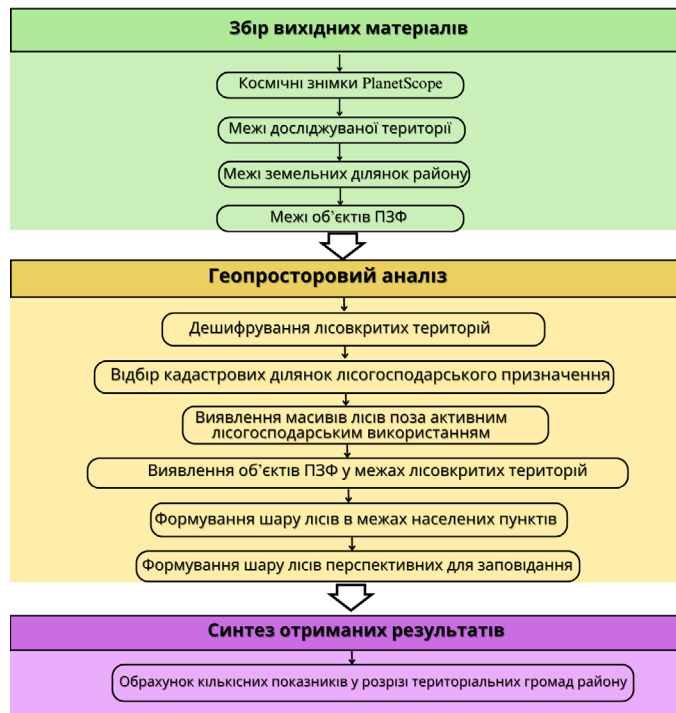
Збір вихідних матеріалів

Космічні знімки PlanetScope

Межі досліджуваної території

Межі земельних ділянок району

Межі обʾєктів ПЗФ

Геопросторовий аналіз

Дешифрування лісовкритих територій

Відбір кадастрових ділянок лісогосподарського призначення

Виявлення масивів лісів поза активним лісогосподарським використанням

Виявлення обʾєктів ПЗФ у межах лісовкритих територій

Формування шару лісів в межах населених пунктів

Формування шару лісів перспективних для заповідання

Синтез отриманих результатів

Обрахунок кількісних показників у розрізі територіальних громад району